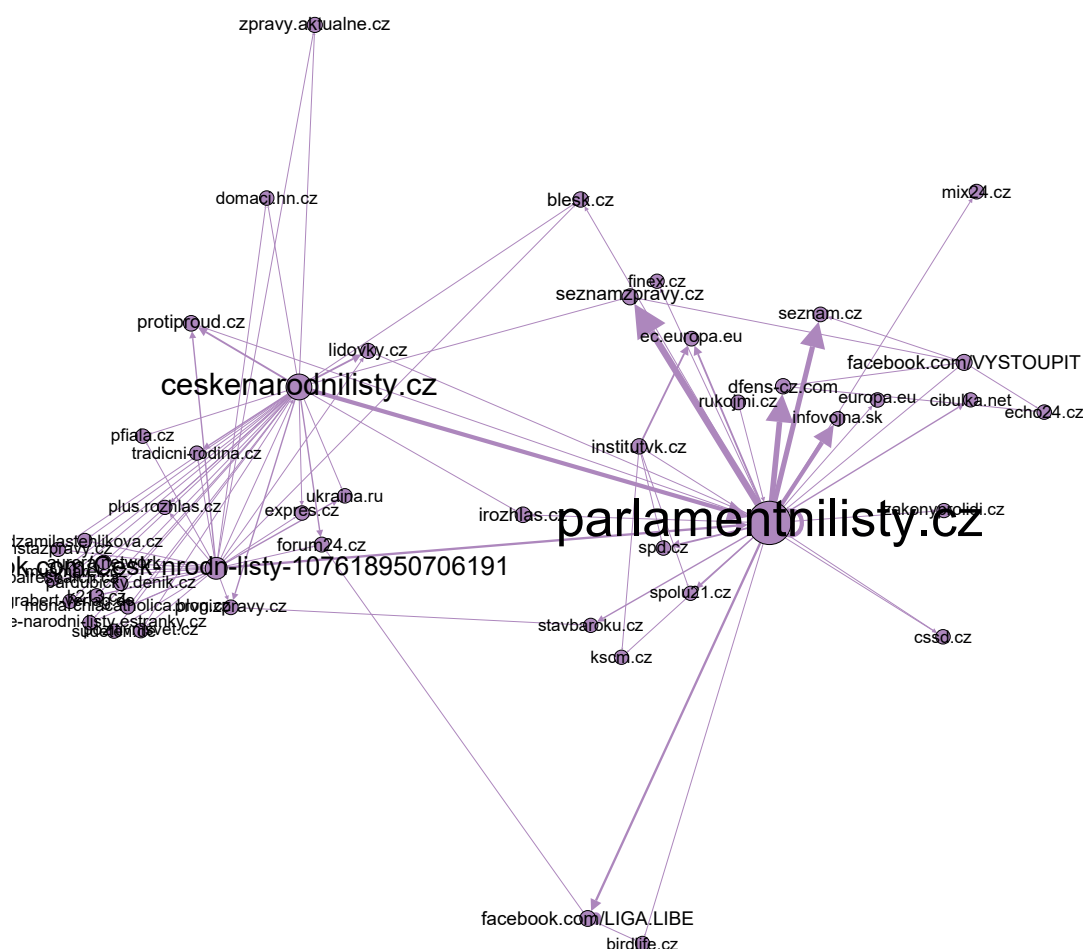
zpravy.aktualne.cz
domaci.hn.cz
blesk.cz
mix24.cz
finex.cz
seznamzpravy.cz
seznam.cz
protiproud.cz
ec.europa.eu
facebook.com/VYSTOUPIT
lidovky.cz
ceskenarodnilisty.cz
dfens-cz.com
rukojmi.cz
europa.eu
cibulka.net
echo24.cz
infovojna.sk
pfiala.cz
institutvk.cz
tradicni-rodina.cz
ukraina.ru
zakonyprolidi.cz
plus.rozhlas.cz
expres.cz
irozhlas.cz
parlamentnilisty.cz
dzamilastehlikova.cz
forum24.cz
spd.cz
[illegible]stazpravy.cz
k.com/Cesk-nrodn-listy-107618950706191
pardubicky.denik.cz
spolu21.cz
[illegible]213.cz
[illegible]rabert-verlag.de
monarchiacatholica.blog
zpravy.cz
stavbaroku.cz
cssd.cz
e-narodni-listy.estranky.cz
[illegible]svet.cz
ksom.cz
facebook.com/LIGA.LIBE
birdlife.cz